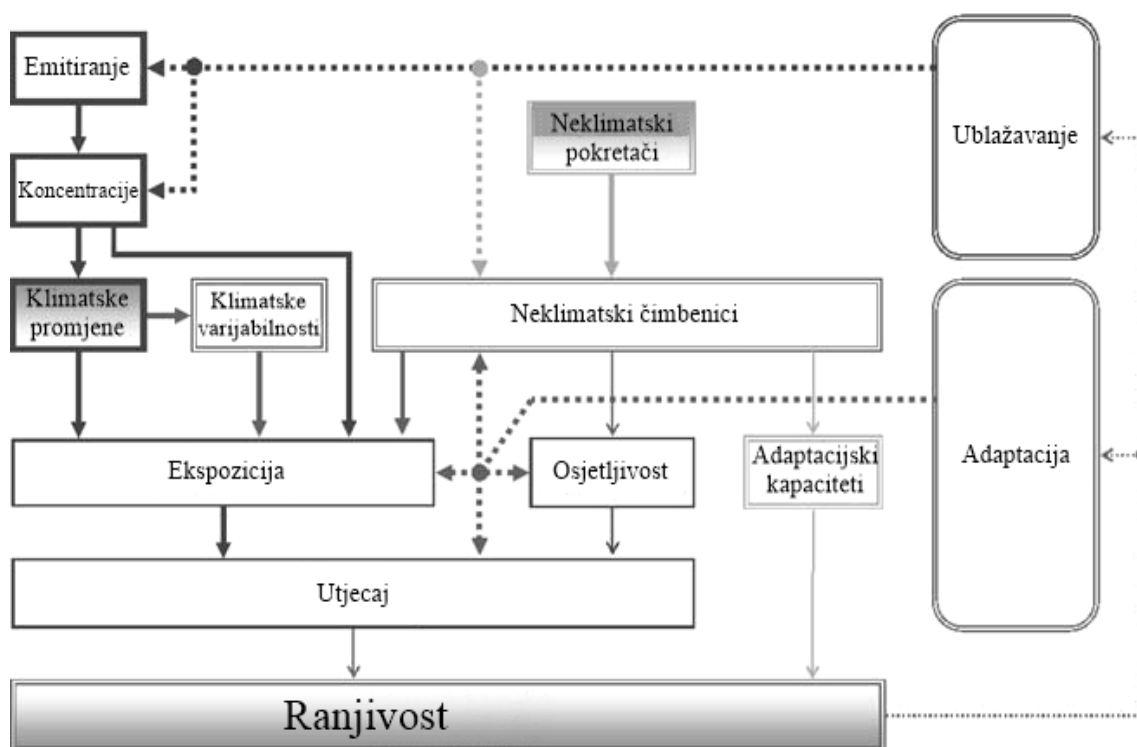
Emitiranje

Koncentracije

Klimatske promjene

Klimatske varijabilnosti

Neklimatski pokretači

Neklimatski čimbenici

Ublažavanje

Adaptacija

Ekspozicija

Osjetljivost

Adaptacijski kapaciteti

Utjecaj

Ranjivost